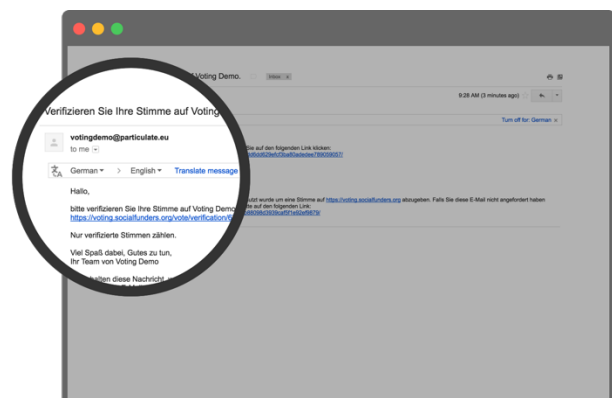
Voting Demo. Inbox x

9:28 AM (3 minutes ago)

Turn off for: German

Verifizieren Sie Ihre Stimme auf Voting

votingdemo@particulate.eu
to me

German > English Translate message

Hallo,

bitte verifizieren Sie Ihre Stimme auf Voting Demo
https://voting.socialfunders.org/vote/verification/6

Nur verifizierte Stimmen zählen.

Viel Spaß dabei, Gutes zu tun,
Ihr Team von Voting Demo

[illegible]halten diese Nachricht, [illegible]

Sie auf den folgenden Link klicken:
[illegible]

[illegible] wurde um eine Stimme auf https://voting.socialfunders.org abzugeben. Falls Sie diese E-Mail nicht angefordert haben
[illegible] auf den folgenden Link:
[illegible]